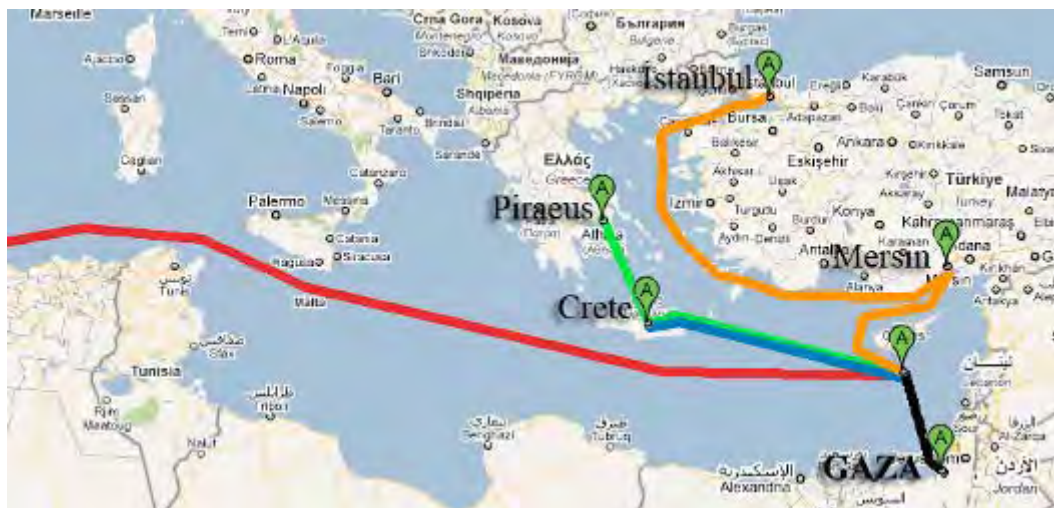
Marseille
Roma
Napoli
Bari
Crna Gora
Kosova
България
Македонија
Shqipëria
Istanbul
Bursa
Ankara
Eskişehir
Samsun
Türkiye
Ελλάς
Piraeus
Izmir
Konya
Antalya
Adana
Mersin
Palermo
Messina
Catania
Siracusa
Ragusa
Malta
تونس
Tunis
Tunisia
Crete
طرابلس
بنغازي
Benghazi
طبرق
Tobruk
الإسكندرية
Alexandria
لبنان
Lebanon
الأردن
Jordan
GAZA
A
A
A
A
A
A
A